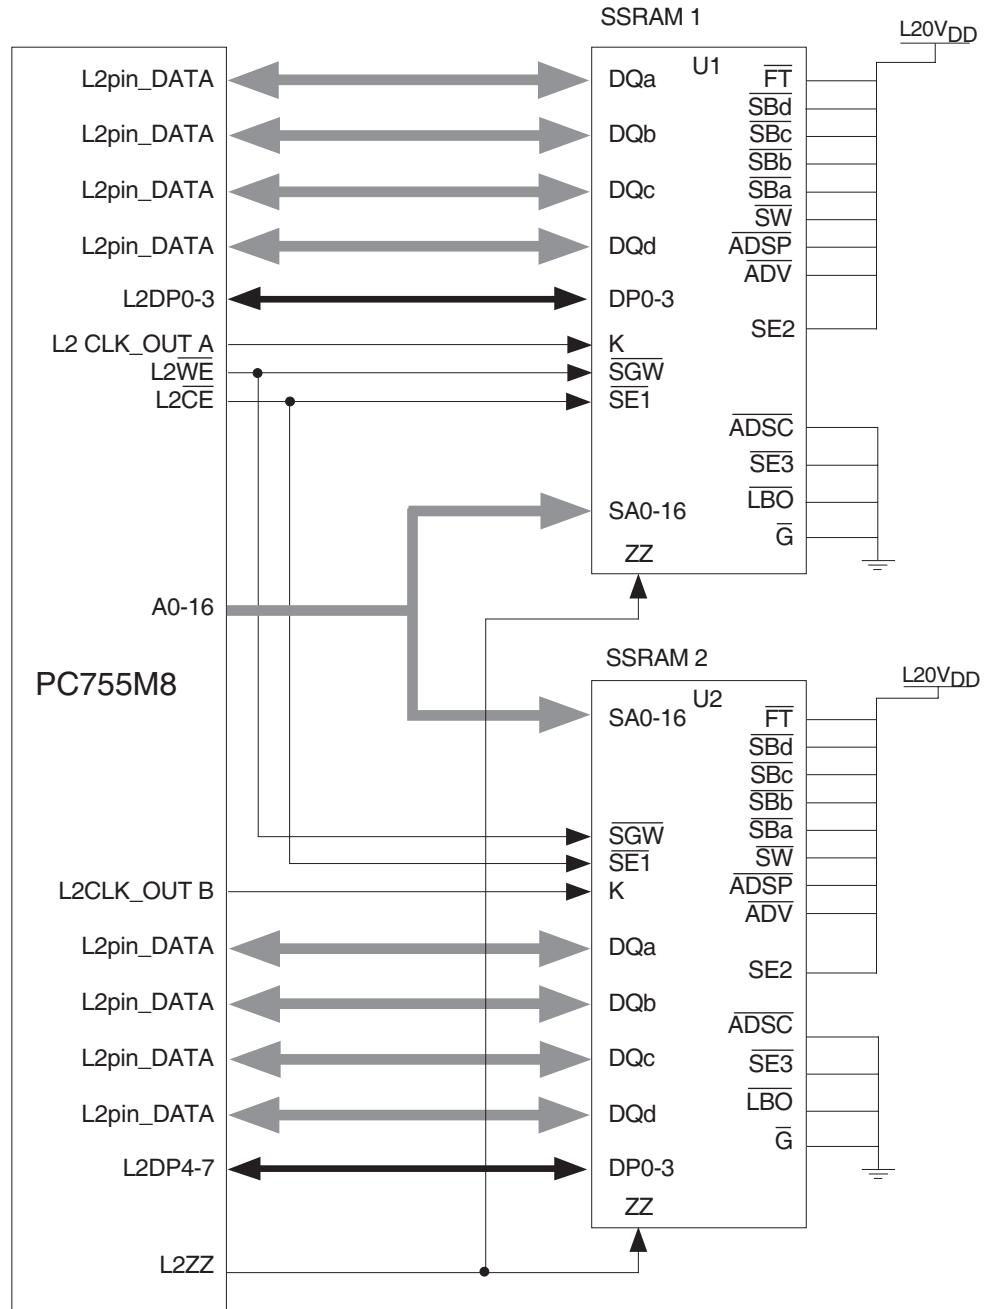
SSRAM 1

$L2OV_{DD}$

L2pin_DATA

DQa

U1

$\overline{FT}$

L2pin_DATA

DQb

$\overline{SBd}$

$\overline{SBc}$

L2pin_DATA

DQc

$\overline{SBb}$

$\overline{SBa}$

L2pin_DATA

DQd

$\overline{SW}$

$\overline{ADSP}$

$\overline{ADV}$

L2DP0-3

DP0-3

SE2

L2 CLK_OUT A

K

L2$\overline{WE}$

$\overline{SGW}$

L2$\overline{CE}$

$\overline{SE1}$

$\overline{ADSC}$

$\overline{SE3}$

$\overline{LBO}$

SA0-16

$\overline{G}$

ZZ

A0-16

SSRAM 2

PC755M8

$L2OV_{DD}$

U2

SA0-16

$\overline{FT}$

$\overline{SBd}$

$\overline{SBc}$

$\overline{SBb}$

$\overline{SBa}$

$\overline{SGW}$

$\overline{SE1}$

$\overline{SW}$

L2CLK_OUT B

K

$\overline{ADSP}$

$\overline{ADV}$

L2pin_DATA

DQa

SE2

L2pin_DATA

DQb

$\overline{ADSC}$

L2pin_DATA

DQc

$\overline{SE3}$

$\overline{LBO}$

L2pin_DATA

DQd

$\overline{G}$

L2DP4-7

DP0-3

ZZ

L2ZZ